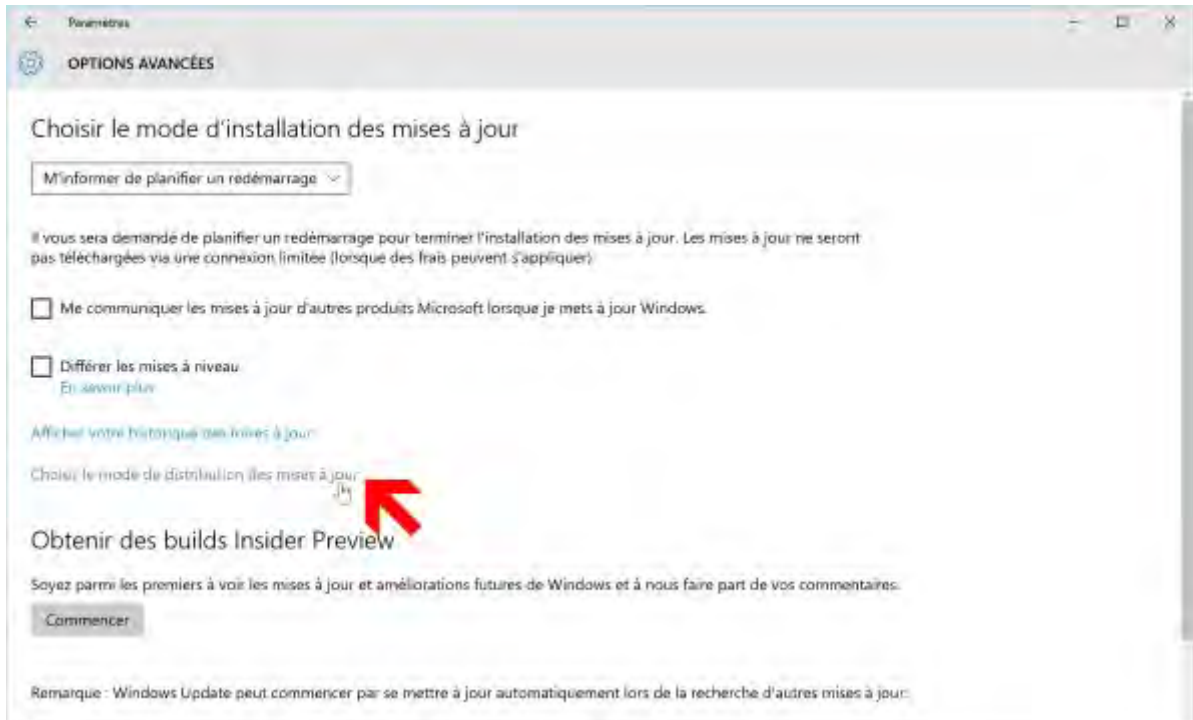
Paramètres

OPTIONS AVANCÉES

Choisir le mode d'installation des mises à jour

M'informer de planifier un redémarrage

Il vous sera demandé de planifier un redémarrage pour terminer l'installation des mises à jour. Les mises à jour ne seront pas téléchargées via une connexion limitée (lorsque des frais peuvent s'appliquer).

Me communiquer les mises à jour d'autres produits Microsoft lorsque je mets à jour Windows.

Différer les mises à niveau
En savoir plus

Afficher votre historique des mises à jour

Choisir le mode de distribution des mises à jour

Obtenir des builds Insider Preview

Soyez parmi les premiers à voir les mises à jour et améliorations futures de Windows et à nous faire part de vos commentaires.

Commencer

Remarque : Windows Update peut commencer par se mettre à jour automatiquement lors de la recherche d'autres mises à jour.